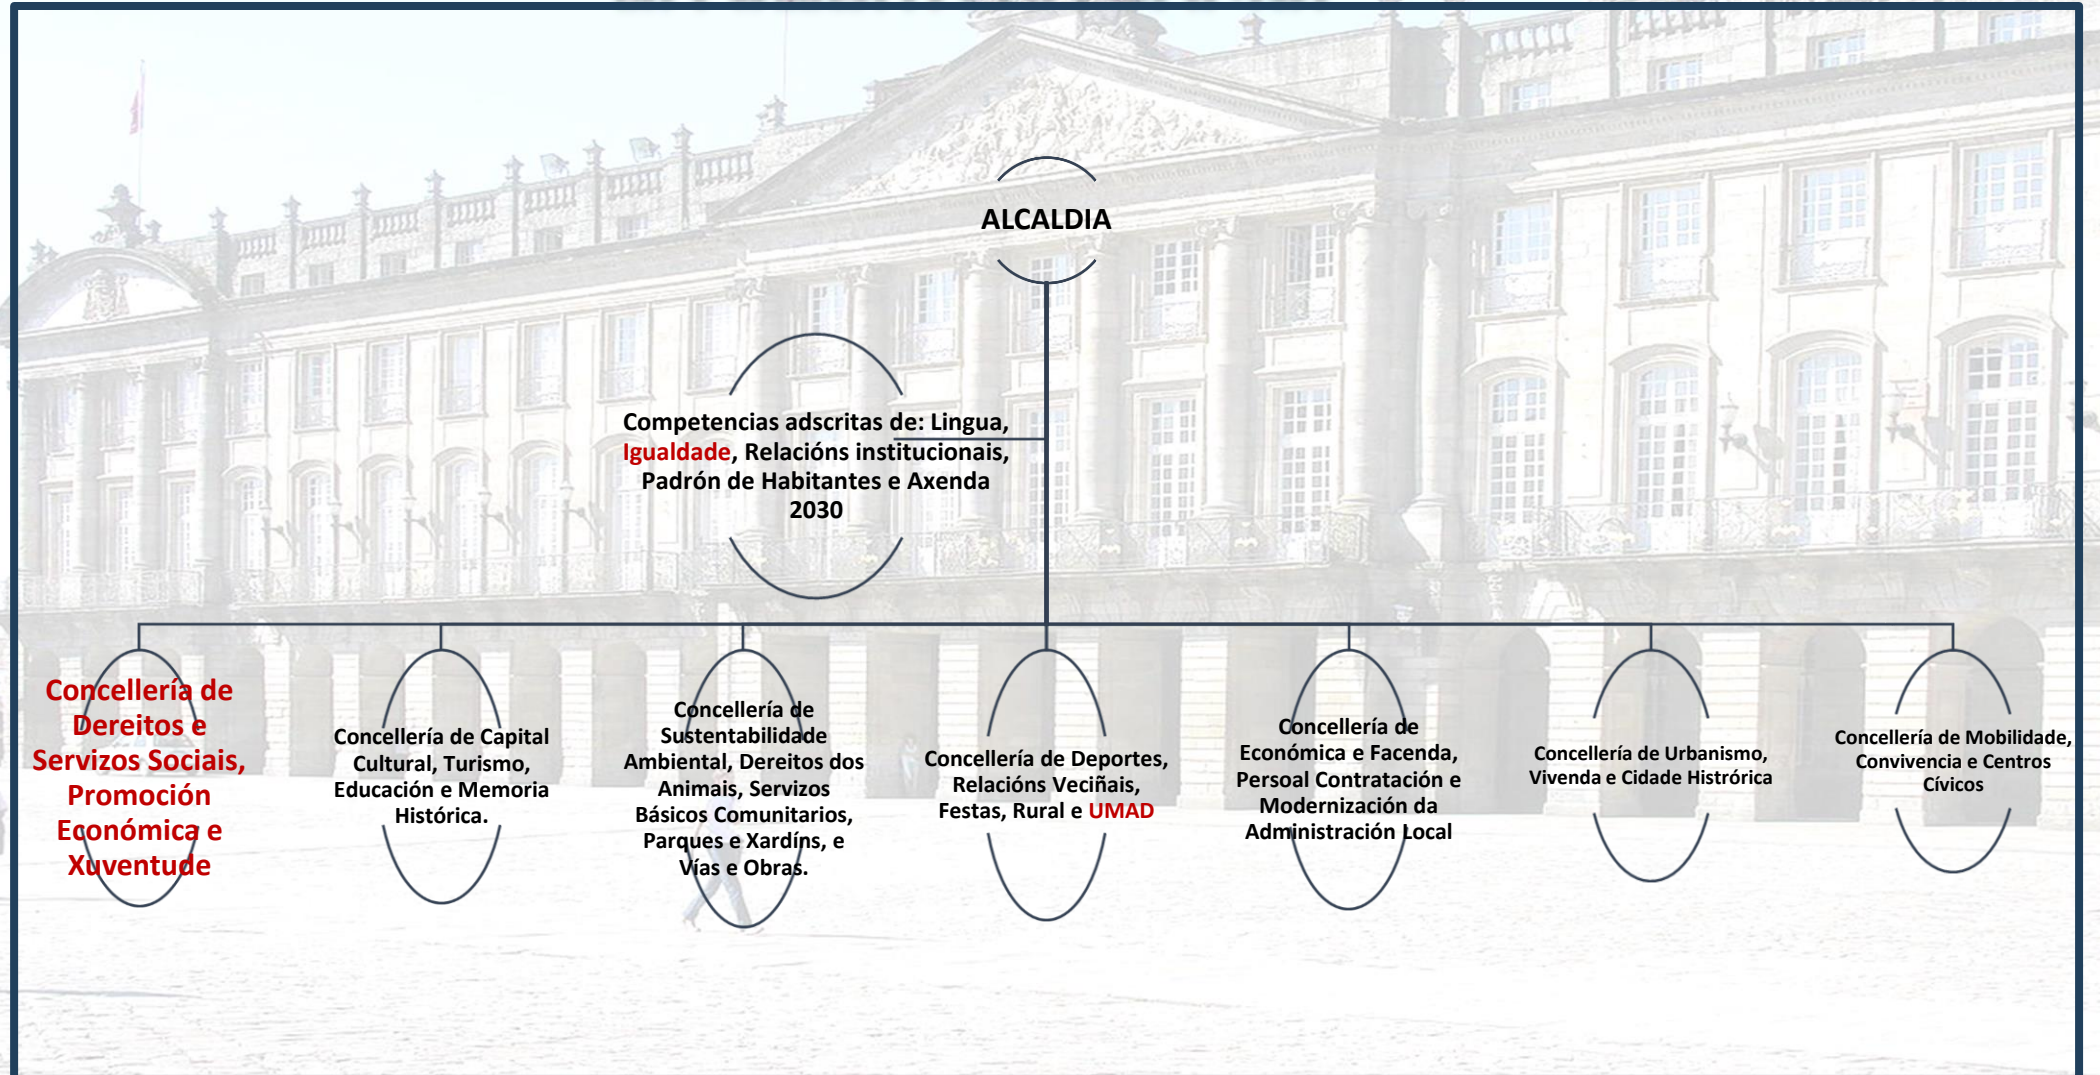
ALCALDIA

Competencias adscritas de: Lingua, Igualdade, Relacións institucionais, Padrón de Habitantes e Axenda 2030

Concellería de Dereitos e Servizos Sociais, Promoción Económica e Xuventude

Concellería de Capital Cultural, Turismo, Educación e Memoria Histórica.

Concellería de Sustentabilidade Ambiental, Dereitos dos Animais, Servizos Básicos Comunitarios, Parques e Xardíns, e Vías e Obras.

Concellería de Deportes, Relacións Veciñais, Festas, Rural e UMAD

Concellería de Económica e Facenda, Persoal Contratación e Modernización da Administración Local

Concellería de Urbanismo, Vivenda e Cidade Histórica

Concellería de Mobilidade, Convivencia e Centros Cívicos